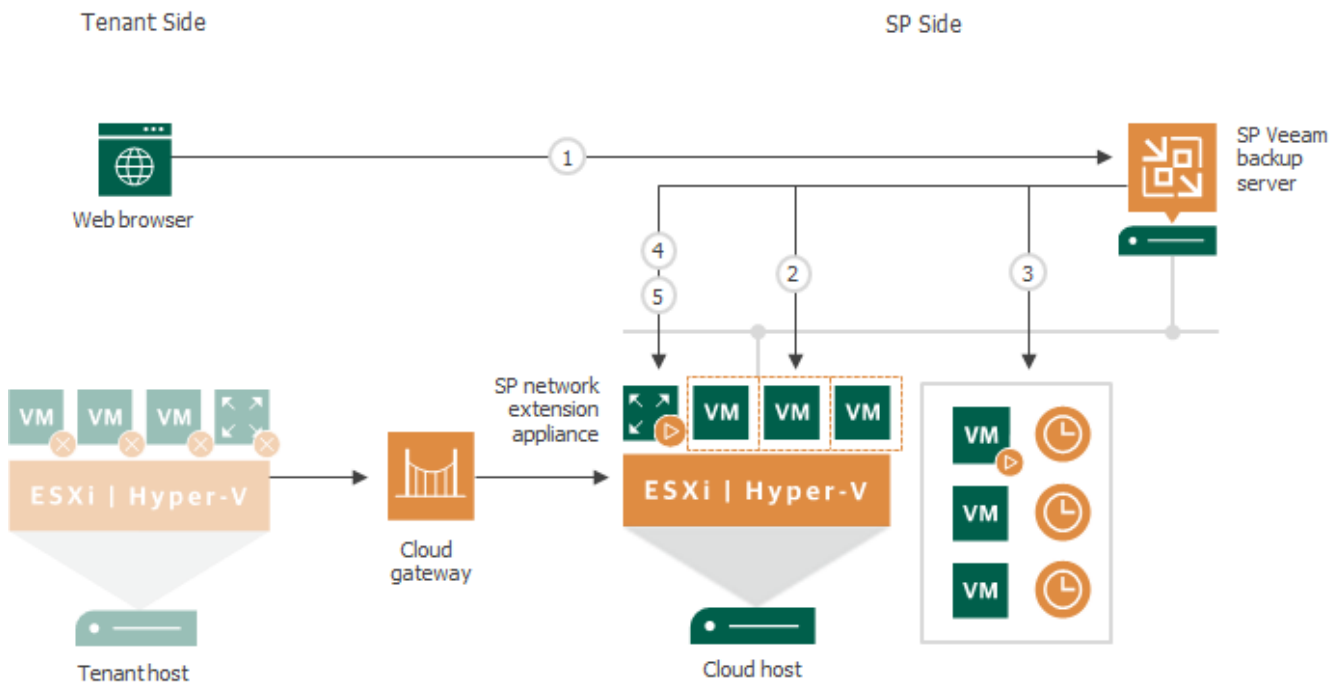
Tenant Side

SP Side

Web browser

1

SP Veeam backup server

4

5

2

3

VM

VM

VM

ESXi | Hyper-V

Tenant host

Cloud gateway

SP network extension appliance

VM

VM

VM

ESXi | Hyper-V

Cloud host

VM

VM

VM